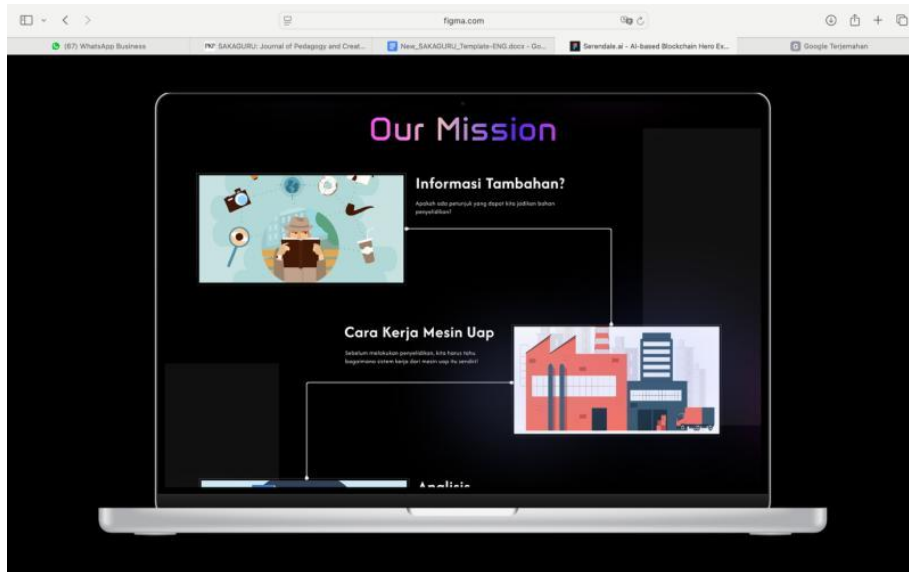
figma.com

(67) WhatsApp Business | SAKAGURU: Journal of Pedagogy and Creat... | New_SAKAGURU_Template-ENG.docx - Go... | Serendale.ai - AI-based Blockchain Hero Ex... | Google Terjemahan

Our Mission

Informasi Tambahan?

Apakah ada petunjuk yang dapat kita jadikan bahan penyelidikan?

Cara Kerja Mesin Uap

Sebelum melakukan penyelidikan, kita harus tahu bagaimana sistem kerja dari mesin uap itu sendiri!

Analisis